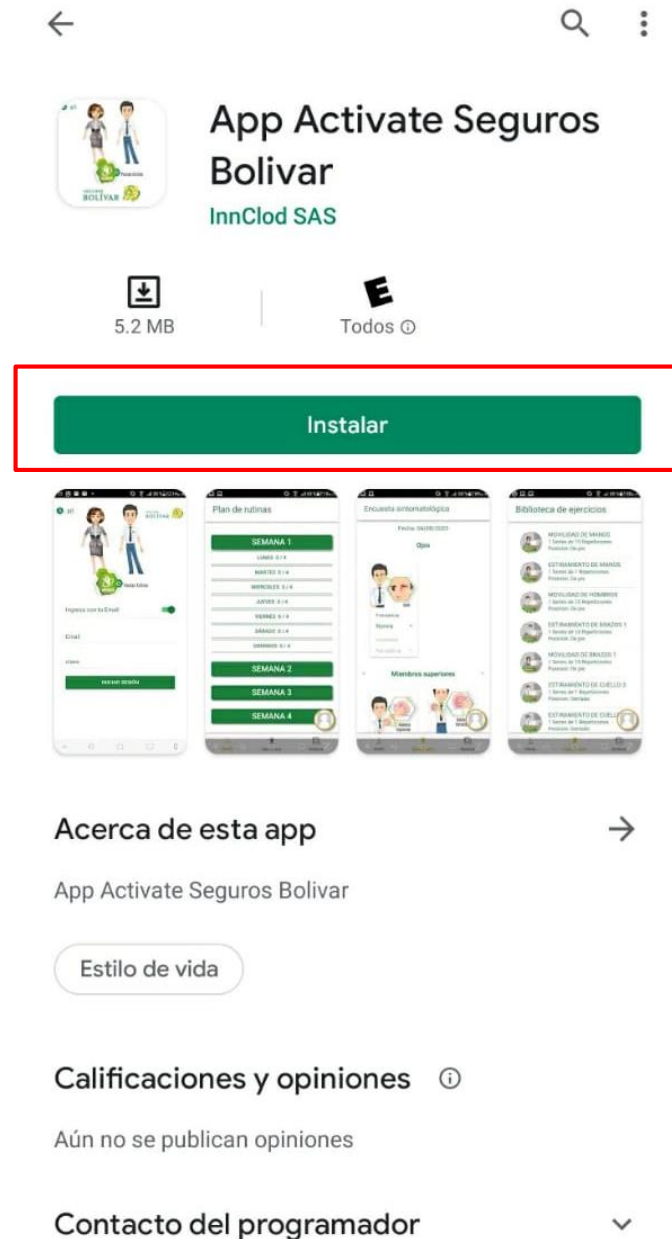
App Activate Seguros Bolivar

InnClod SAS

5.2 MB

E

Todos ⓘ

Instalar

Plan de rutinas

SEMANA 1

SEMANA 2

SEMANA 3

SEMANA 4

Encuesta sintomatológica

Ojos

Miembros superiores

Biblioteca de ejercicios

Acerca de esta app

App Activate Seguros Bolivar

Estilo de vida

Calificaciones y opiniones ⓘ

Aún no se publican opiniones

Contacto del programador